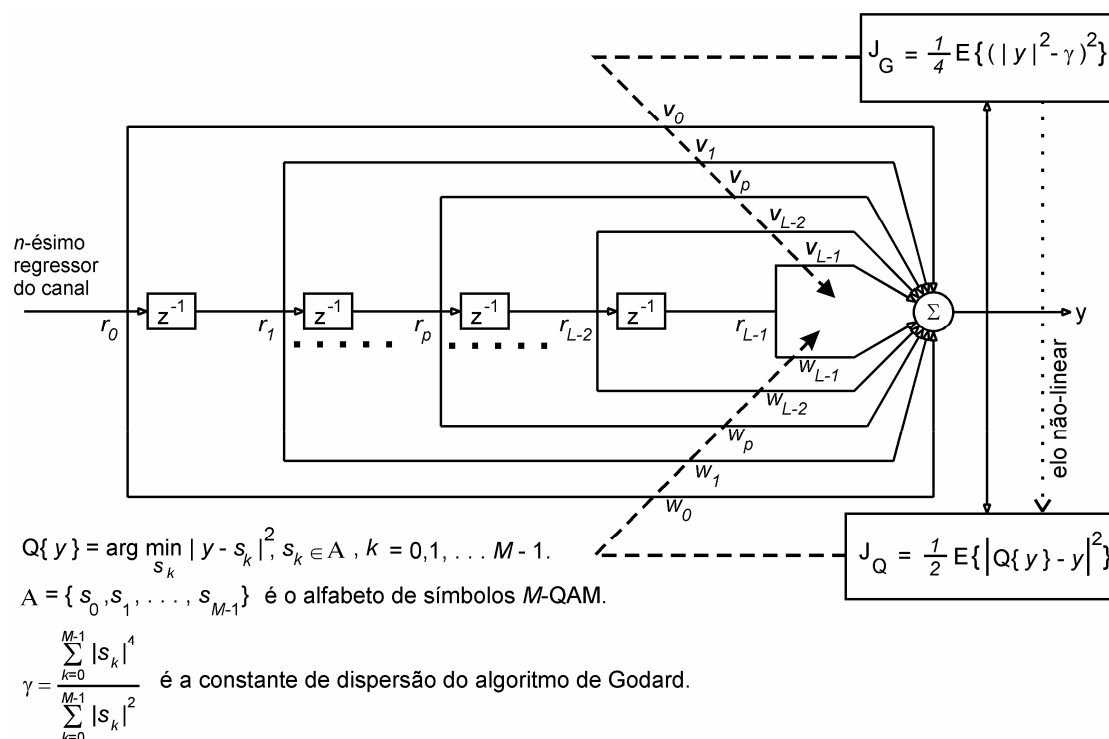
$J_G = \frac{1}{4} E\{(|y|^2 - \gamma)^2\}$

$v_0$
$v_1$
$v_p$
$v_{L-2}$
$v_{L-1}$

$n$-ésimo regressor do canal

$z^{-1}$ $z^{-1}$ $z^{-1}$ $z^{-1}$

$r_0$ $r_1$ $r_p$ $r_{L-2}$ $r_{L-1}$

$\Sigma$

y

elo não-linear

$w_{L-1}$
$w_{L-2}$
$w_p$
$w_1$
$w_0$

$Q\{y\} = \arg\min_{s_k} |y - s_k|^2, s_k \in A$ , $k = 0,1, \ldots M - 1$.

$J_Q = \frac{1}{2} E\{|Q\{y\} - y|^2\}$

$A = \{s_0, s_1, \ldots, s_{M-1}\}$ é o alfabeto de símbolos $M$-QAM.

$\gamma = \frac{\sum_{k=0}^{M-1} |s_k|^4}{\sum_{k=0}^{M-1} |s_k|^2}$ é a constante de dispersão do algoritmo de Godard.